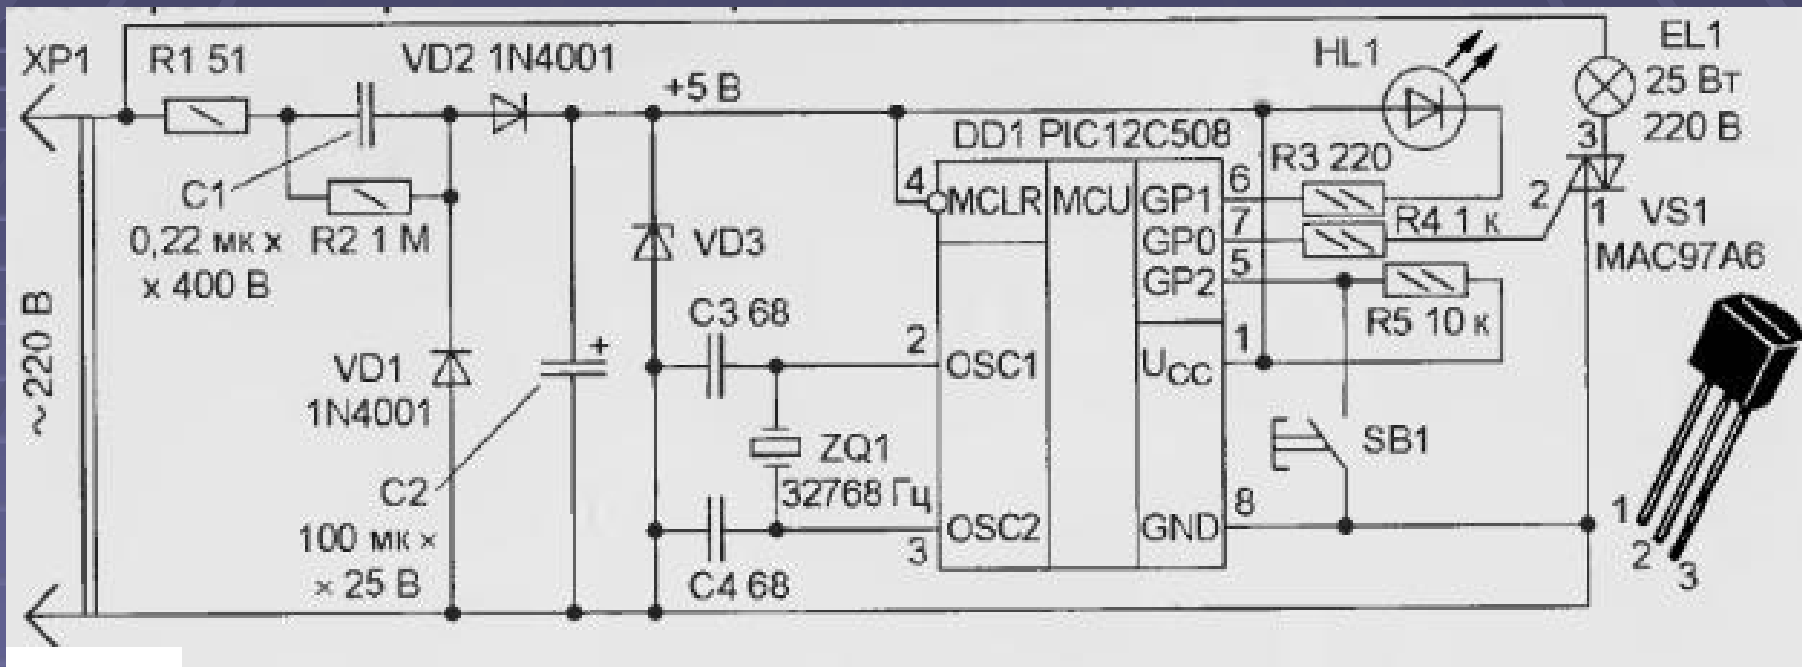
XP1
R1 51
VD2 1N4001
+5 B
HL1
EL1
25 Вт
220 В
DD1 PIC12C508
C1
0,22 мк ×
× 400 В
R2 1 М
~220 В
VD3
4
MCLR
MCU
GP1
GP0
GP2
6
7
5
R3 220
R4 1 к
R5 10 к
3
2
1
VS1
MAC97A6
C3 68
2
OSC1
$U_{CC}$
1
VD1
1N4001
C2
100 мк ×
× 25 В
ZQ1
32768 Гц
OSC2
3
GND
8
SB1
C4 68
1
2
3